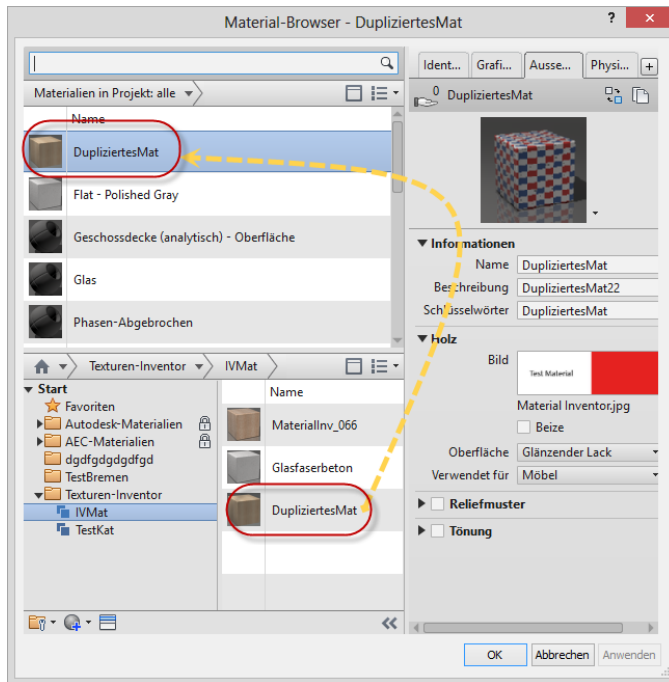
Material-Browser - DupliziertesMat

?

Materialien in Projekt: alle

Name

DupliziertesMat

Flat - Polished Gray

Geschossdecke (analytisch) - Oberfläche

Glas

Phasen-Abgebrochen

Texturen-Inventor

IVMat

Start

Favoriten

Autodesk-Materialien

AEC-Materialien

dgdfgdgdgdfgd

TestBremen

Texturen-Inventor

IVMat

TestKat

Name

MaterialInv_066

Glasfaserbeton

DupliziertesMat

Ident...

Grafi...

Ausse...

Physi...

+

DupliziertesMat

Informationen

Name DupliziertesMat

Beschreibung DupliziertesMat22

Schlüsselwörter DupliziertesMat

Holz

Bild

Test Material

Material Inventor.jpg

Beize

Oberfläche Glänzender Lack

Verwendet für Möbel

Reliefmuster

Tönung

OK

Abbrechen

Anwenden